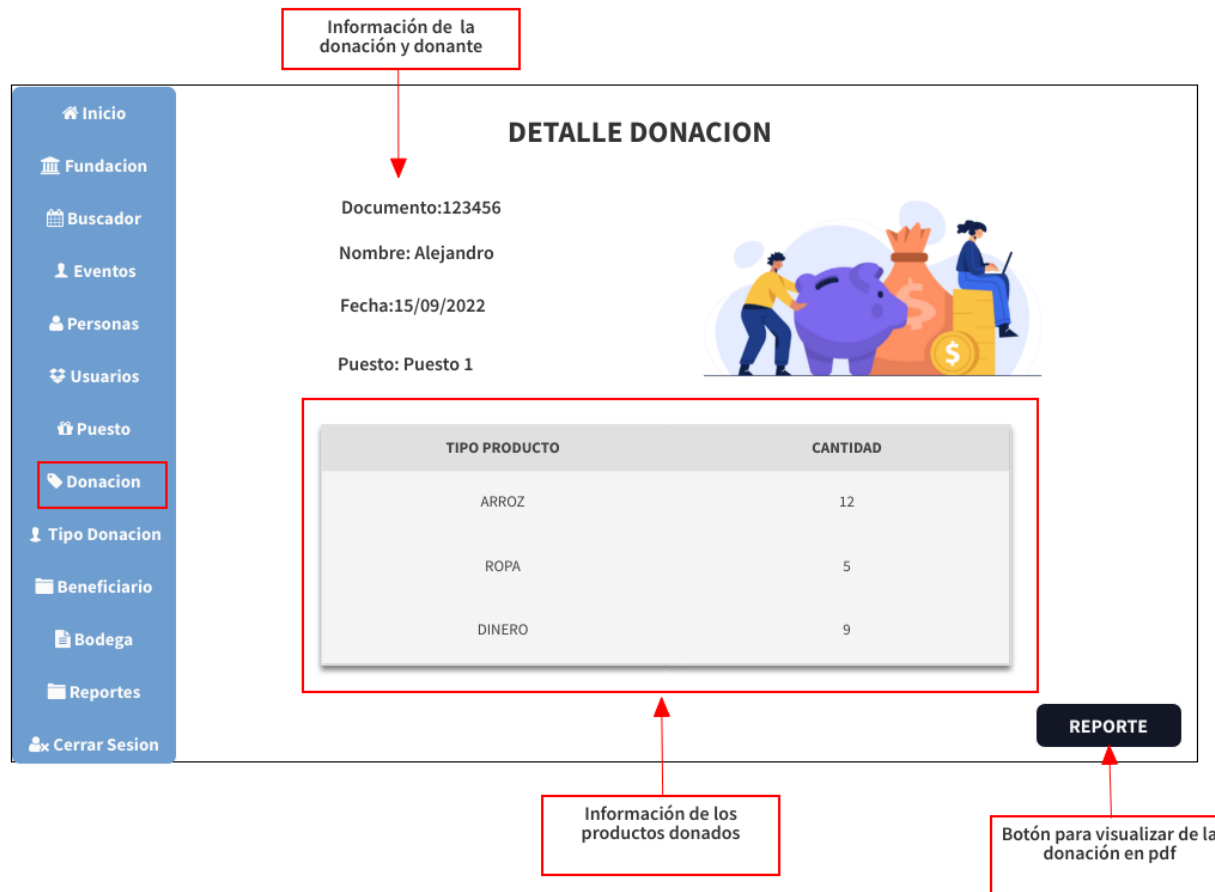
Información de la donación y donante

Inicio
Fundacion
Buscador
Eventos
Personas
Usuarios
Puesto
Donacion
Tipo Donacion
Beneficiario
Bodega
Reportes
Cerrar Sesion

DETALLE DONACION

Documento:123456

Nombre: Alejandro

Fecha:15/09/2022

Puesto: Puesto 1

| TIPO PRODUCTO | CANTIDAD |
|---|---|
| ARROZ | 12 |
| ROPA | 5 |
| DINERO | 9 |

REPORTE

Información de los productos donados

Botón para visualizar de la donación en pdf